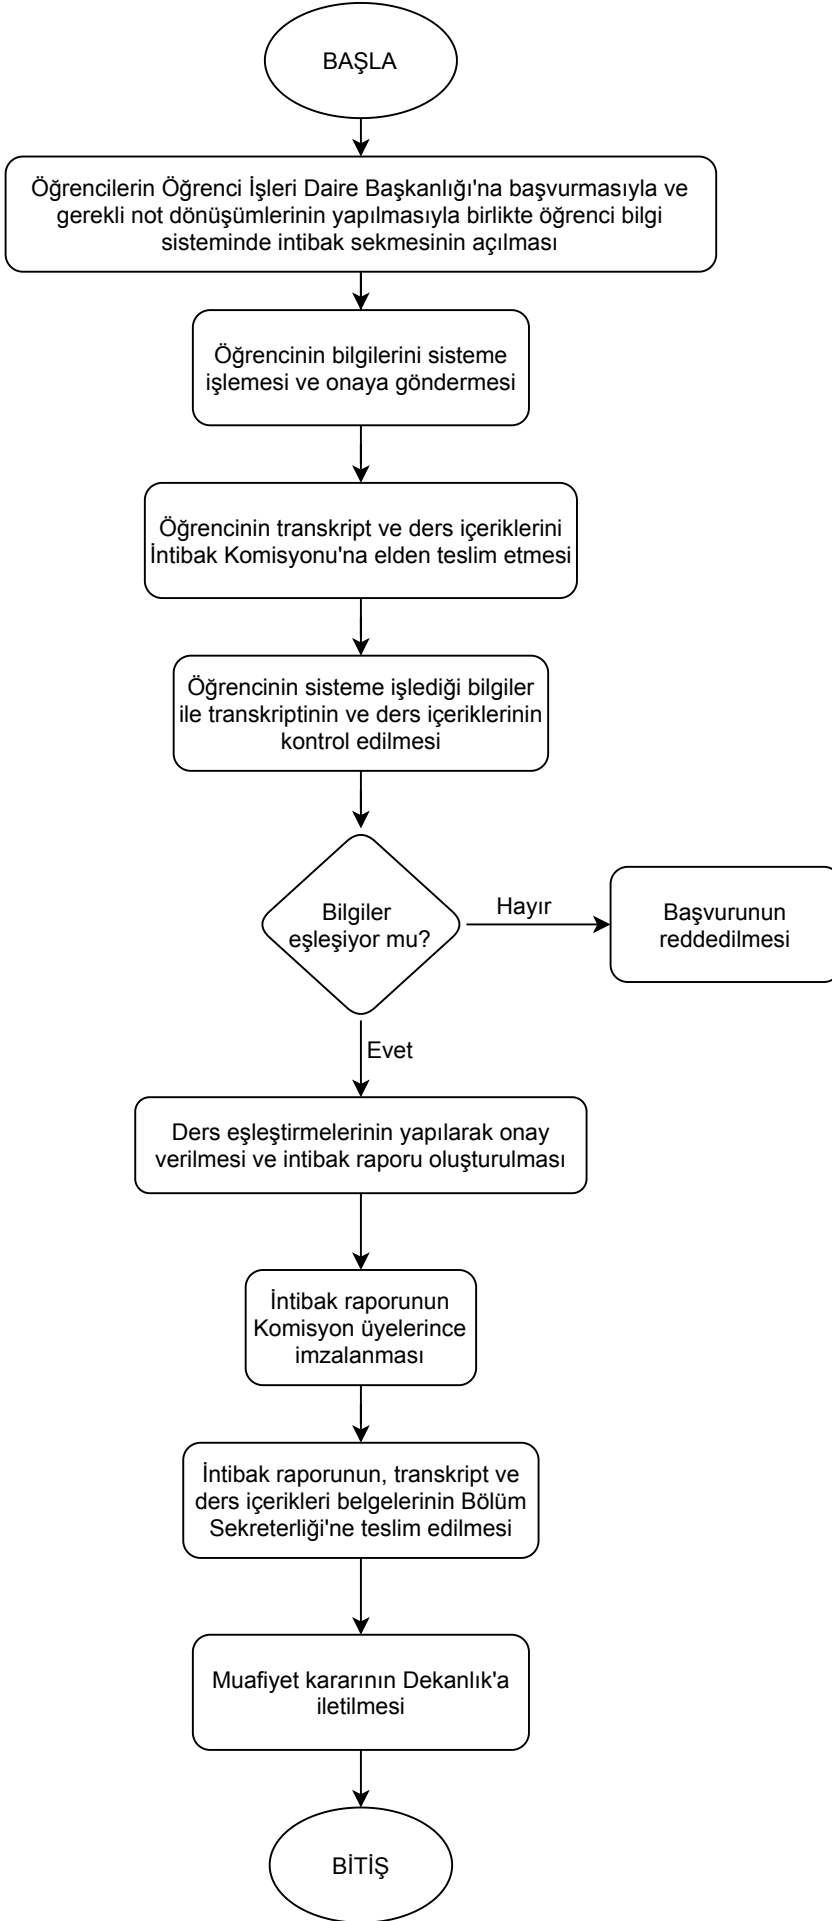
BAŞLA

Öğrencilerin Öğrenci İşleri Daire Başkanlığı'na başvurmasıyla ve gerekli not dönüşümlerinin yapılmasıyla birlikte öğrenci bilgi sisteminde intibak sekmesinin açılması

Öğrencinin bilgilerini sisteme işlemesi ve onaya göndermesi

Öğrencinin transkript ve ders içeriklerini İntibak Komisyonu'na elden teslim etmesi

Öğrencinin sisteme işlediği bilgiler ile transkriptinin ve ders içeriklerinin kontrol edilmesi

Bilgiler eşleşiyor mu?

Hayır

Başvurunun reddedilmesi

Evet

Ders eşleştirmelerinin yapılarak onay verilmesi ve intibak raporu oluşturulması

İntibak raporunun Komisyon üyelerince imzalanması

İntibak raporunun, transkript ve ders içerikleri belgelerinin Bölüm Sekreterliği'ne teslim edilmesi

Muafiyet kararının Dekanlık'a iletilmesi

BİTİŞ